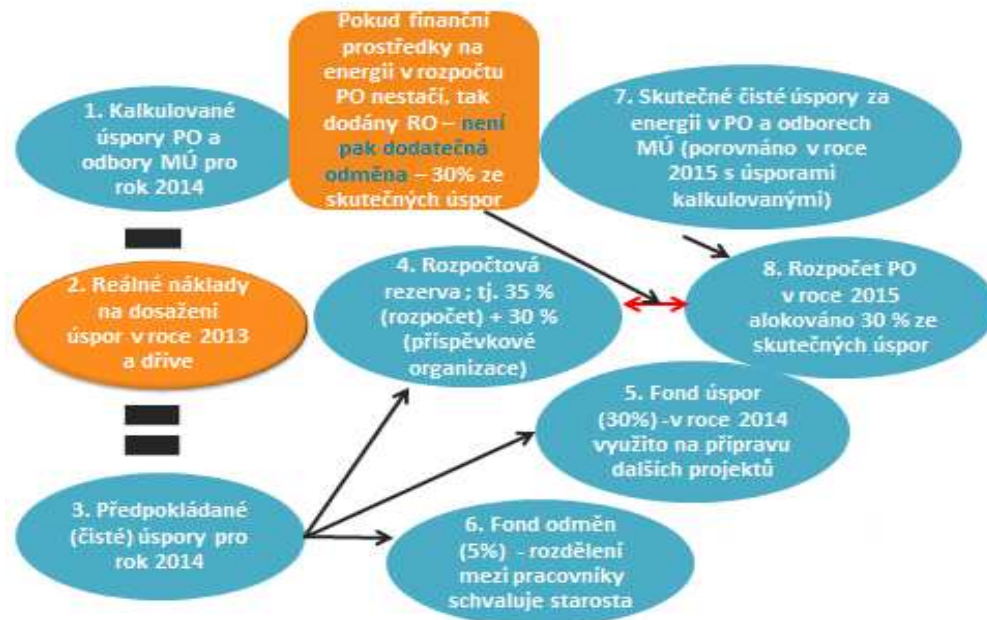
1. Kalkulované úspory PO a odbory MÚ pro rok 2014

Pokud finanční prostředky na energii v rozpočtu PO nestačí, tak dodány RO – není pak dodatečná odměna – 30% ze skutečných úspor

7. Skutečné čisté úspory za energii v PO a odborech MÚ (porovnáno v roce 2015 s úsporami kalkulovanými)

2. Reálné náklady na dosažení úspor v roce 2013 a dříve

4. Rozpočtová rezerva ; tj. 35 % (rozpočet) + 30 % (příspěvkové organizace)

8. Rozpočet PO v roce 2015 alokováno 30 % ze skutečných úspor

5. Fond úspor (30%) - v roce 2014 využito na přípravu dalších projektů

3. Předpokládané (čisté) úspory pro rok 2014

6. Fond odměn (5%) - rozdělení mezi pracovníky schvaluje starosta